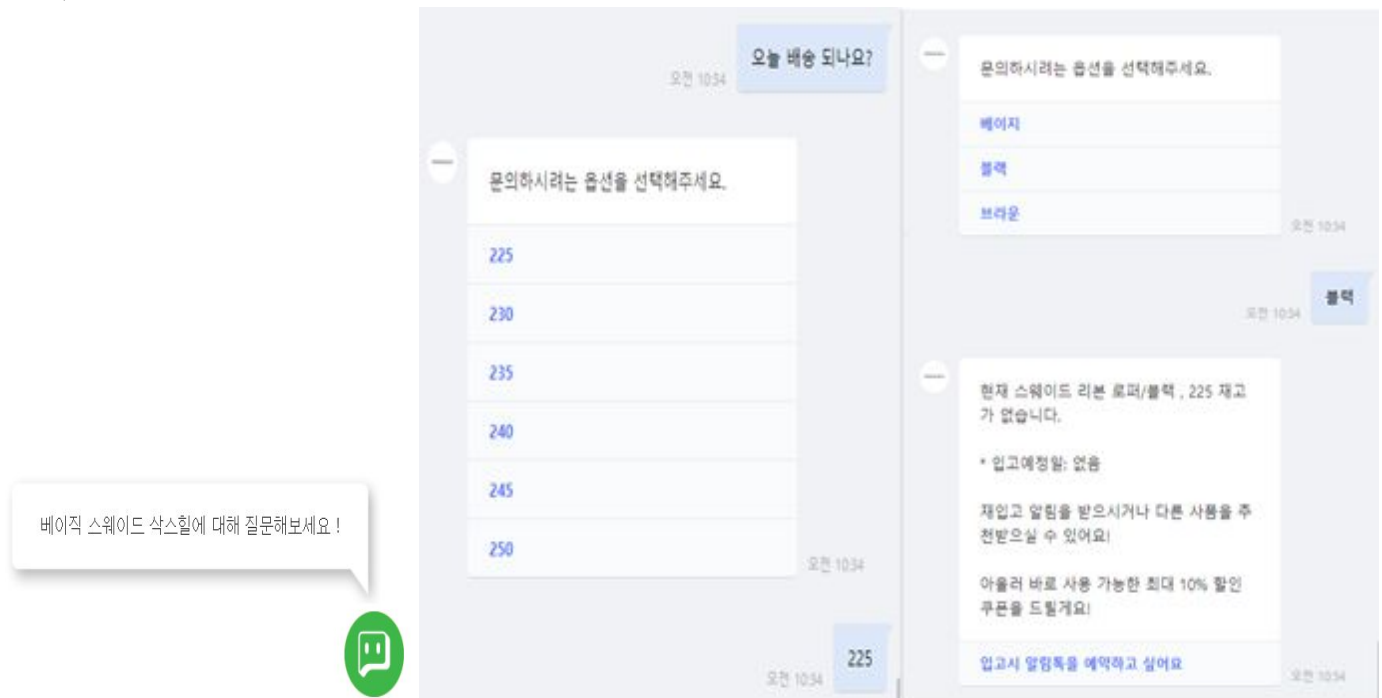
베이직 스웨이드 삭스힐에 대해 질문해보세요 !

오늘 배송 되나요?
오전 10:34

문의하시려는 옵션을 선택해주세요.

225

230

235

240

245

250

오전 10:34

225
오전 10:34

문의하시려는 옵션을 선택해주세요.

베이지

블랙

브라운

오전 10:34

블랙
오전 10:34

현재 스웨이드 리본 로퍼/블랙 , 225 재고가 없습니다.

* 입고예정일: 없음

재입고 알림을 받으시거나 다른 사품을 추천받으실 수 있어요!

아울러 바로 사용 가능한 최대 10% 할인 쿠폰을 드릴게요!

입고시 알림톡을 예약하고 싶어요
오전 10:34